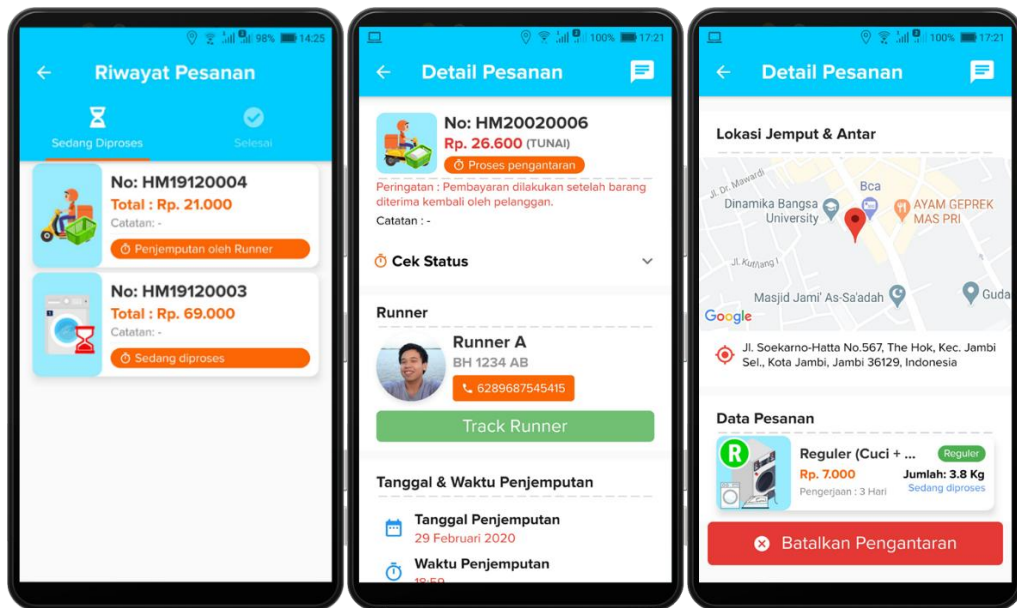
98% 14:25

Riwayat Pesanan

Sedang Diproses

Selesai

No: HM19120004
Total : Rp. 21.000
Catatan: -
Penjemputan oleh Runner

No: HM19120003
Total : Rp. 69.000
Catatan: -
Sedang diproses

100% 17:21

Detail Pesanan

No: HM20020006
Rp. 26.600 (TUNAI)
Proses pengantaran

Peringatan : Pembayaran dilakukan setelah barang diterima kembali oleh pelanggan.

Catatan : -

Cek Status

Runner

Runner A
BH 1234 AB
6289687545415

Track Runner

Tanggal & Waktu Penjemputan

Tanggal Penjemputan
29 Februari 2020

Waktu Penjemputan
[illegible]

100% 17:21

Detail Pesanan

Lokasi Jemput & Antar

Jl. Dr. Mawardi
Bca
Dinamika Bangsa University
AYAM GEPREK MAS PRI
Jl. Kutilang I
Masjid Jami' As-Sa'adah
Guda
Google

Jl. Soekarno-Hatta No.567, The Hok, Kec. Jambi Sel., Kota Jambi, Jambi 36129, Indonesia

Data Pesanan

R
Reguler (Cuci + ...
Reguler
Rp. 7.000
Jumlah: 3.8 Kg
Pengerjaan : 3 Hari
Sedang diproses

Batalkan Pengantaran